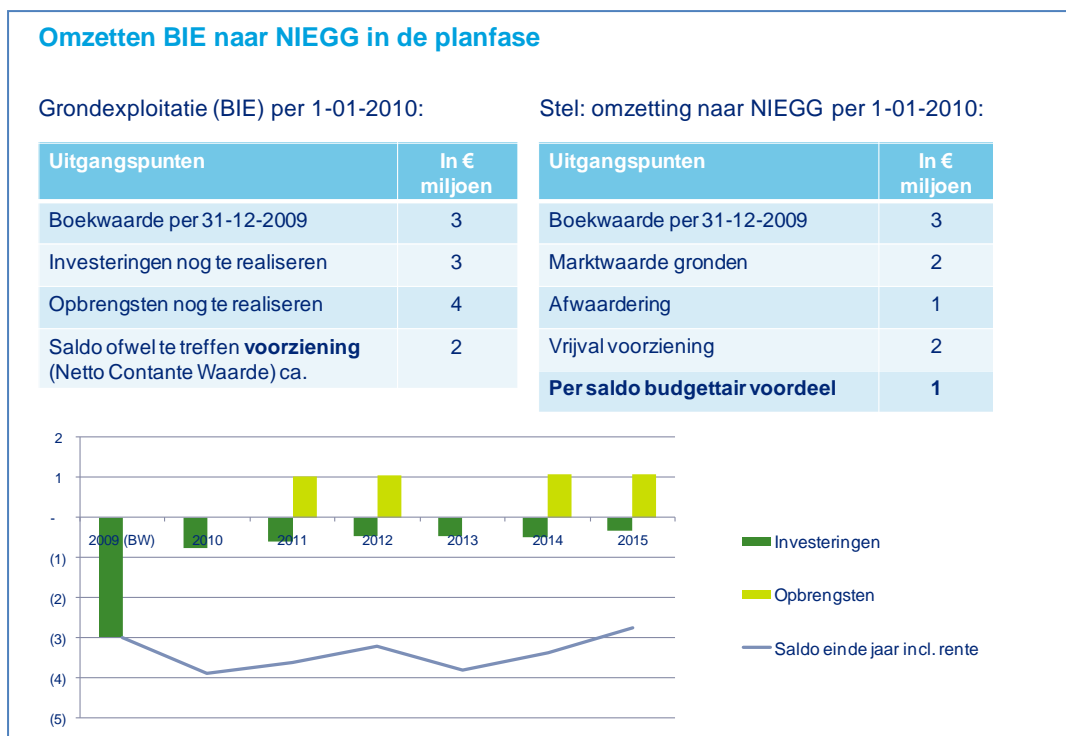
Omzetten BIE naar NIEGG in de planfase

Grondexploitatie (BIE) per 1-01-2010:

| Uitgangspunten | In € miljoen |
|---|---|
| Boekwaarde per 31-12-2009 | 3 |
| Investeringen nog te realiseren | 3 |
| Opbrengsten nog te realiseren | 4 |
| Saldo ofwel te treffen **voorziening** (Netto Contante Waarde) ca. | 2 |

Stel: omzetting naar NIEGG per 1-01-2010:

| Uitgangspunten | In € miljoen |
|---|---|
| Boekwaarde per 31-12-2009 | 3 |
| Marktwaarde gronden | 2 |
| Afwaardering | 1 |
| Vrijval voorziening | 2 |
| **Per saldo budgettair voordeel** | **1** |

2
1
-
(1)
(2)
(3)
(4)
(5)

2009 (BW) 2010 2011 2012 2013 2014 2015

Investeringen
Opbrengsten
Saldo einde jaar incl. rente